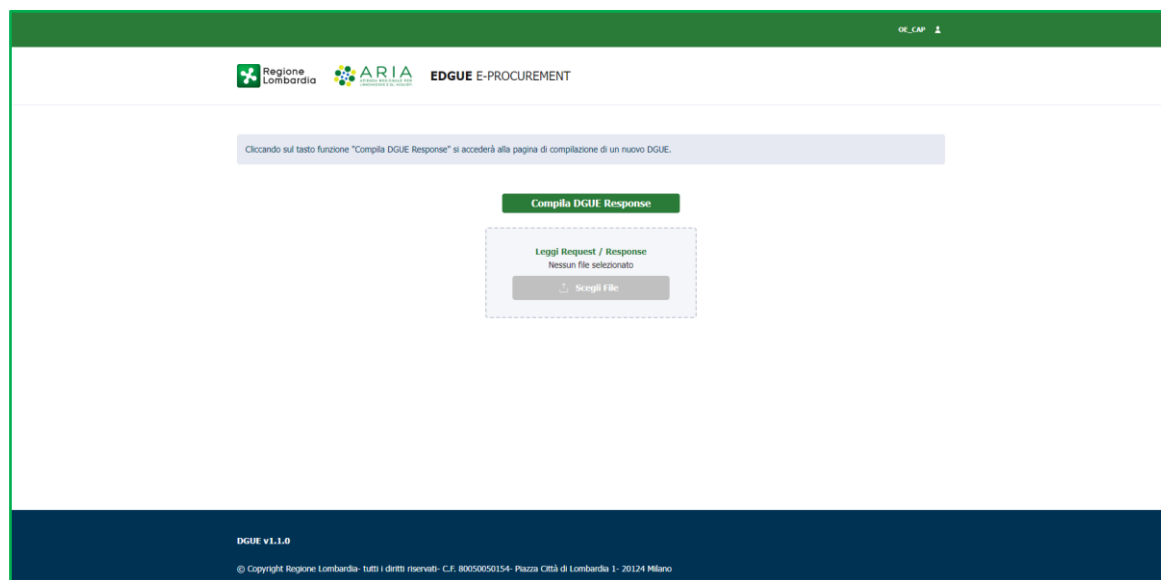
OE_CAP

Regione Lombardia

ARIA

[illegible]

EDGUE E-PROCUREMENT

Cliccando sul tasto funzione "Compila DGUE Response" si accederà alla pagina di compilazione di un nuovo DGUE.

Compila DGUE Response

Leggi Request / Response

Nessun file selezionato

Scegli File

DGUE v1.1.0

© Copyright Regione Lombardia- tutti i diritti riservati- C.F. 80050050154- Piazza Città di Lombardia 1- 20124 Milano